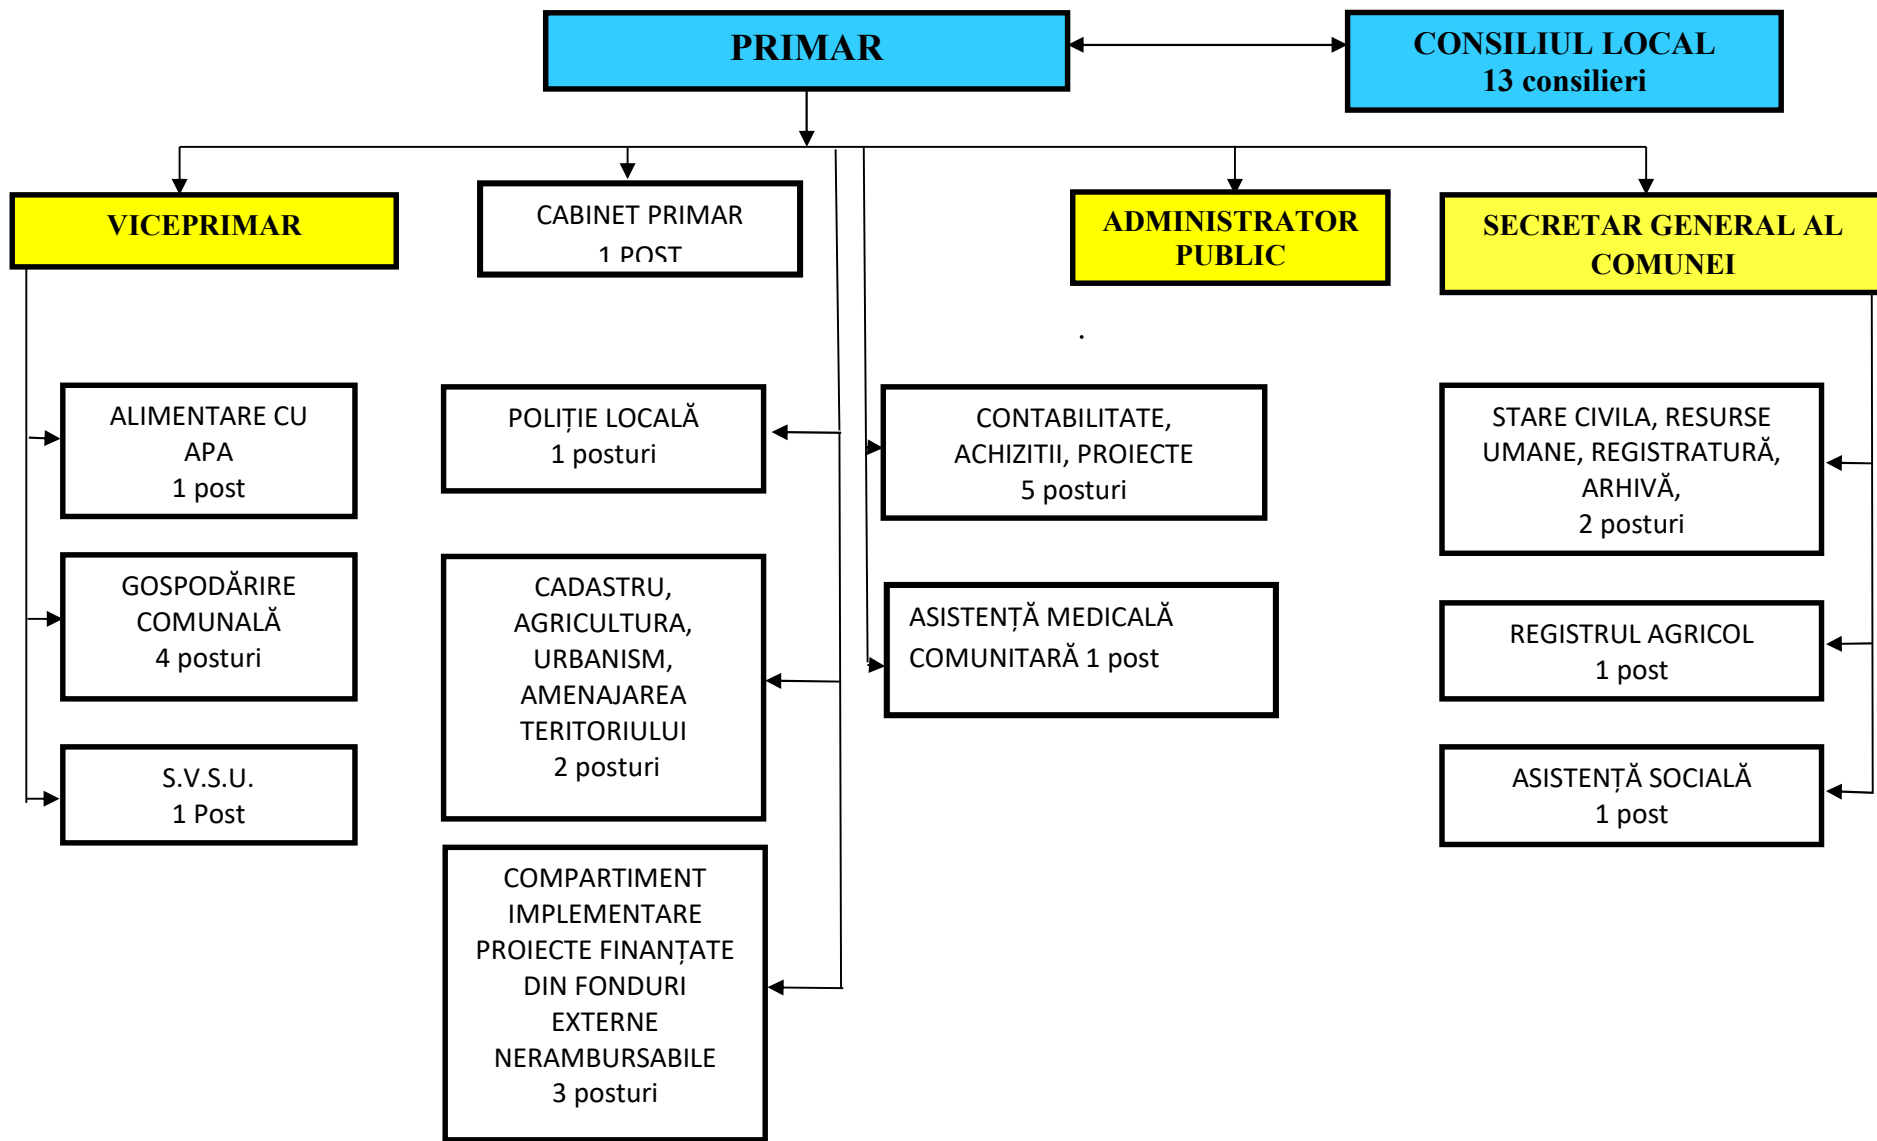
PRIMAR

CONSILIUL LOCAL
13 consilieri

VICEPRIMAR

CABINET PRIMAR
1 POST

ADMINISTRATOR PUBLIC

SECRETAR GENERAL AL COMUNEI

ALIMENTARE CU APA
1 post

GOSPODĂRIRE COMUNALĂ
4 posturi

S.V.S.U.
1 Post

POLIȚIE LOCALĂ
1 posturi

CADASTRU, AGRICULTURA, URBANISM, AMENAJAREA TERITORIULUI
2 posturi

COMPARTIMENT IMPLEMENTARE PROIECTE FINANȚATE DIN FONDURI EXTERNE NERAMBURSABILE
3 posturi

CONTABILITATE, ACHIZITII, PROIECTE
5 posturi

ASISTENȚĂ MEDICALĂ COMUNITARĂ 1 post

STARE CIVILA, RESURSE UMANE, REGISTRATURĂ, ARHIVĂ,
2 posturi

REGISTRUL AGRICOL
1 post

ASISTENȚĂ SOCIALĂ
1 post